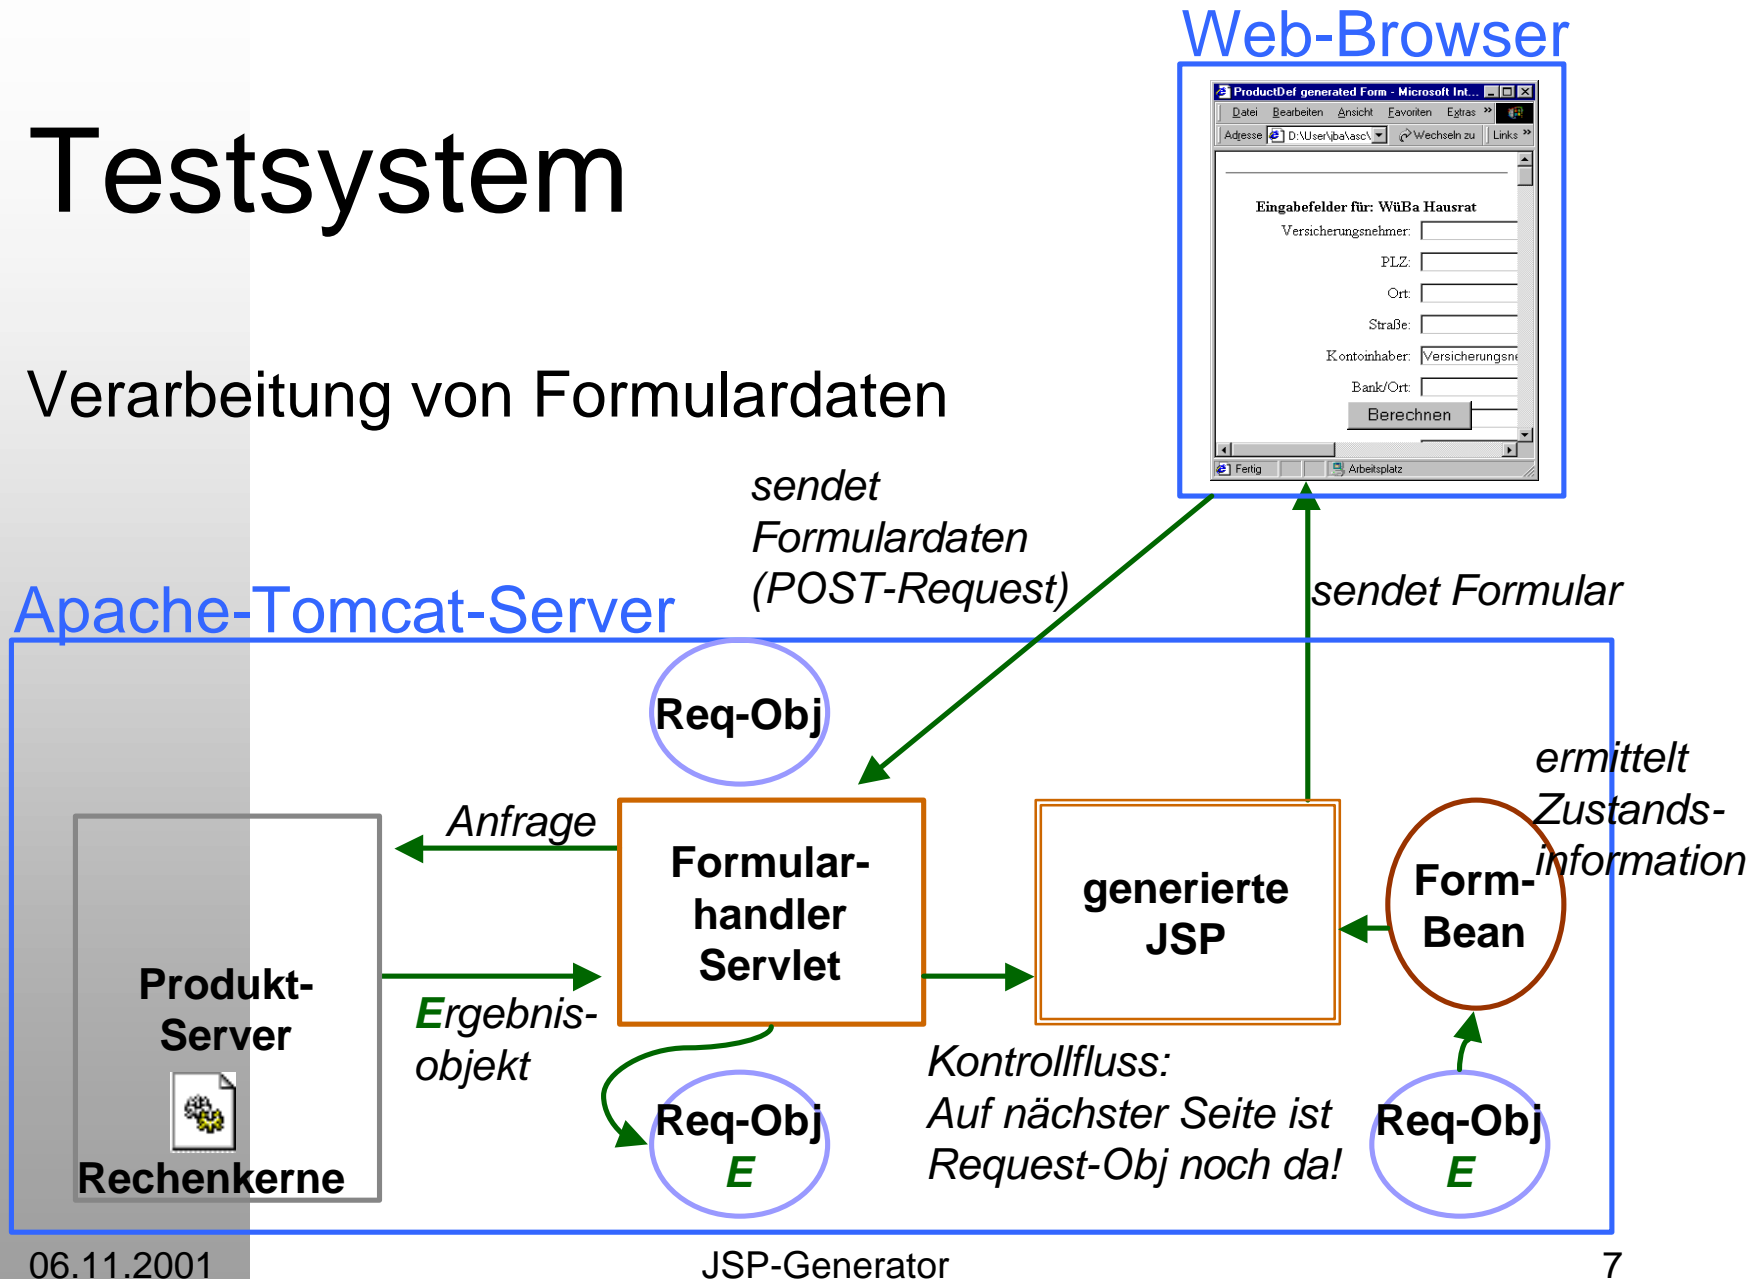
Testsystem

Verarbeitung von Formulardaten

Web-Browser

ProductDef generated Form - Microsoft Int...

Datei Bearbeiten Ansicht Favoriten Extras

Adresse D:\User\jba\asc\ Wechseln zu Links

Eingabefelder für: WüBa Hausrat

Versicherungsnehmer:

PLZ:

Ort:

Straße:

Kontoinhaber: Versicherungsne

Bank/Ort:

Berechnen

Fertig Arbeitsplatz

sendet Formulardaten (POST-Request)

sendet Formular

Apache-Tomcat-Server

Req-Obj

ermittelt Zustands-information

Anfrage

Formular-handler Servlet

generierte JSP

Form-Bean

Produkt-Server

Rechenkerne

Ergebnis-objekt

Kontrollfluss: Auf nächster Seite ist Request-Obj noch da!

Req-Obj E

Req-Obj E

06.11.2001

JSP-Generator

7